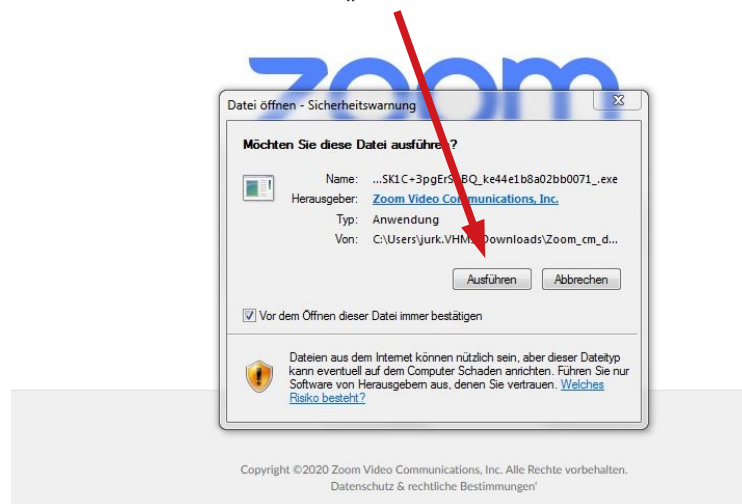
zoom

Datei öffnen - Sicherheitswarnung

Möchten Sie diese Datei ausführe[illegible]?

Name: ...SK1C+3pgErS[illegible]BQ_ke44e1b8a02bb0071_.exe

Herausgeber: Zoom Video Communications, Inc.

Typ: Anwendung

Von: C:\Users\jurk.VHM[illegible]Downloads\Zoom_cm_d...

Ausführen

Abbrechen

Vor dem Öffnen dieser Datei immer bestätigen

Dateien aus dem Internet können nützlich sein, aber dieser Dateityp kann eventuell auf dem Computer Schaden anrichten. Führen Sie nur Software von Herausgebern aus, denen Sie vertrauen. Welches Risiko besteht?

Copyright ©2020 Zoom Video Communications, Inc. Alle Rechte vorbehalten.
Datenschutz & rechtliche Bestimmungen'